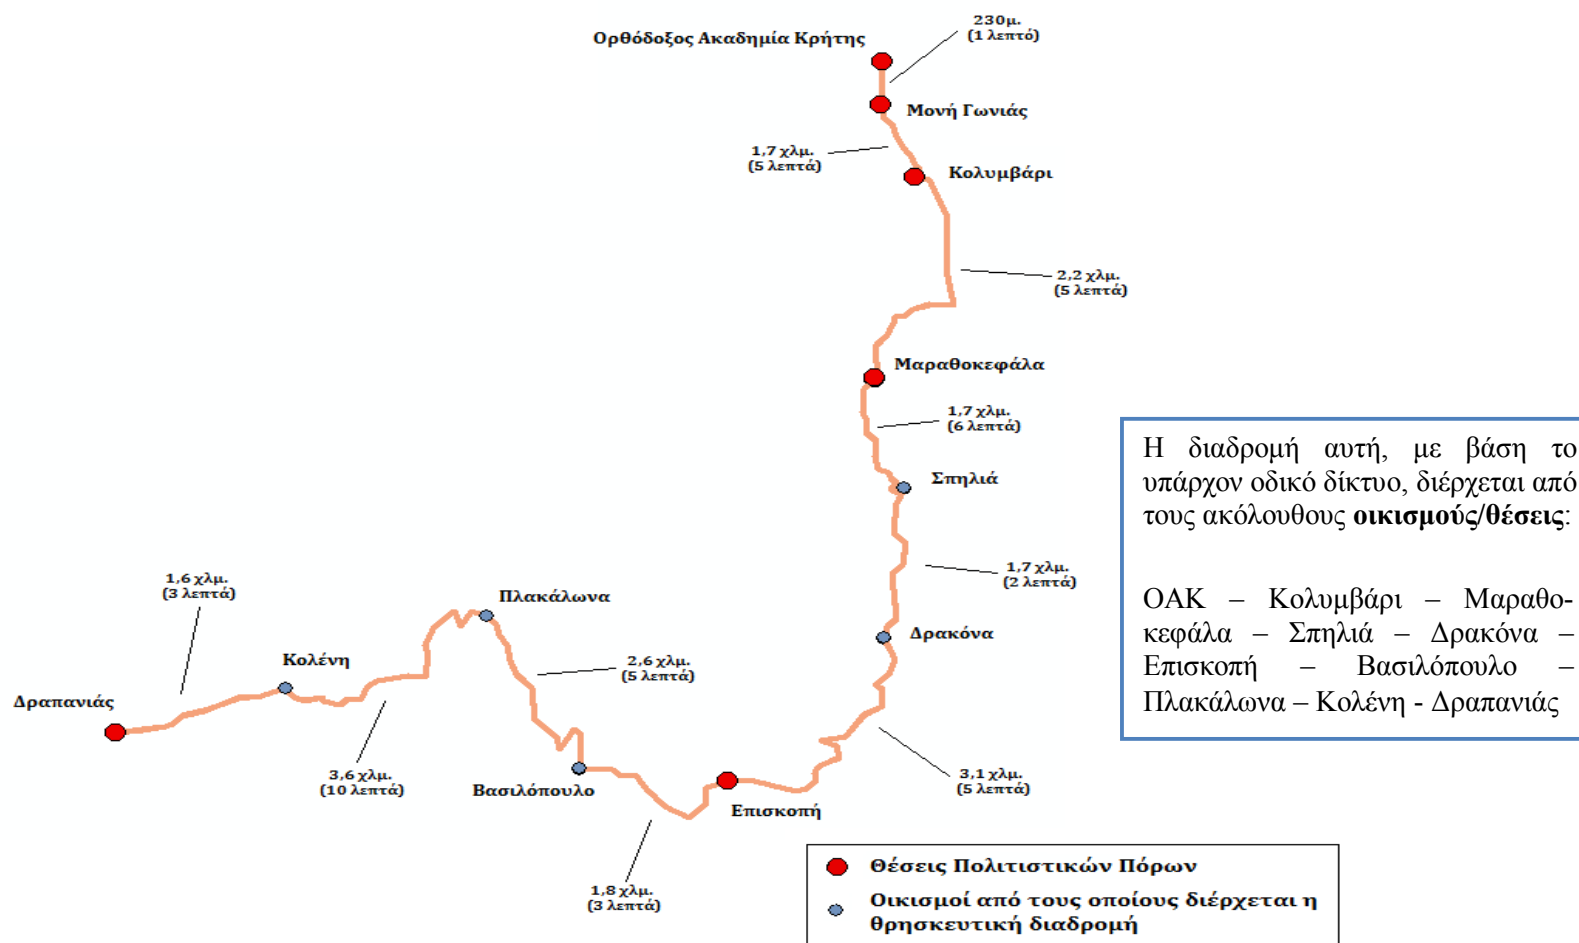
Ορθόδοξος Ακαδημία Κρήτης

230μ. (1 λεπτό)

Μονή Γωνιάς

1,7 χλμ. (5 λεπτά)

Κολυμβάρι

2,2 χλμ. (5 λεπτά)

Μαραθοκεφάλα

1,7 χλμ. (6 λεπτά)

Σπηλιά

1,7 χλμ. (2 λεπτά)

Δρακόνα

3,1 χλμ. (5 λεπτά)

Επισκοπή

1,8 χλμ. (3 λεπτά)

Βασιλόπουλο

2,6 χλμ. (5 λεπτά)

Πλακάλωνα

3,6 χλμ. (10 λεπτά)

Κολένη

1,6 χλμ. (3 λεπτά)

Δραπανιάς

Η διαδρομή αυτή, με βάση το υπάρχον οδικό δίκτυο, διέρχεται από τους ακόλουθους **οικισμούς/θέσεις**:

ΟΑΚ – Κολυμβάρι – Μαραθοκεφάλα – Σπηλιά – Δρακόνα – Επισκοπή – Βασιλόπουλο – Πλακάλωνα – Κολένη - Δραπανιάς

Θέσεις Πολιτιστικών Πόρων

Οικισμοί από τους οποίους διέρχεται η θρησκευτική διαδρομή